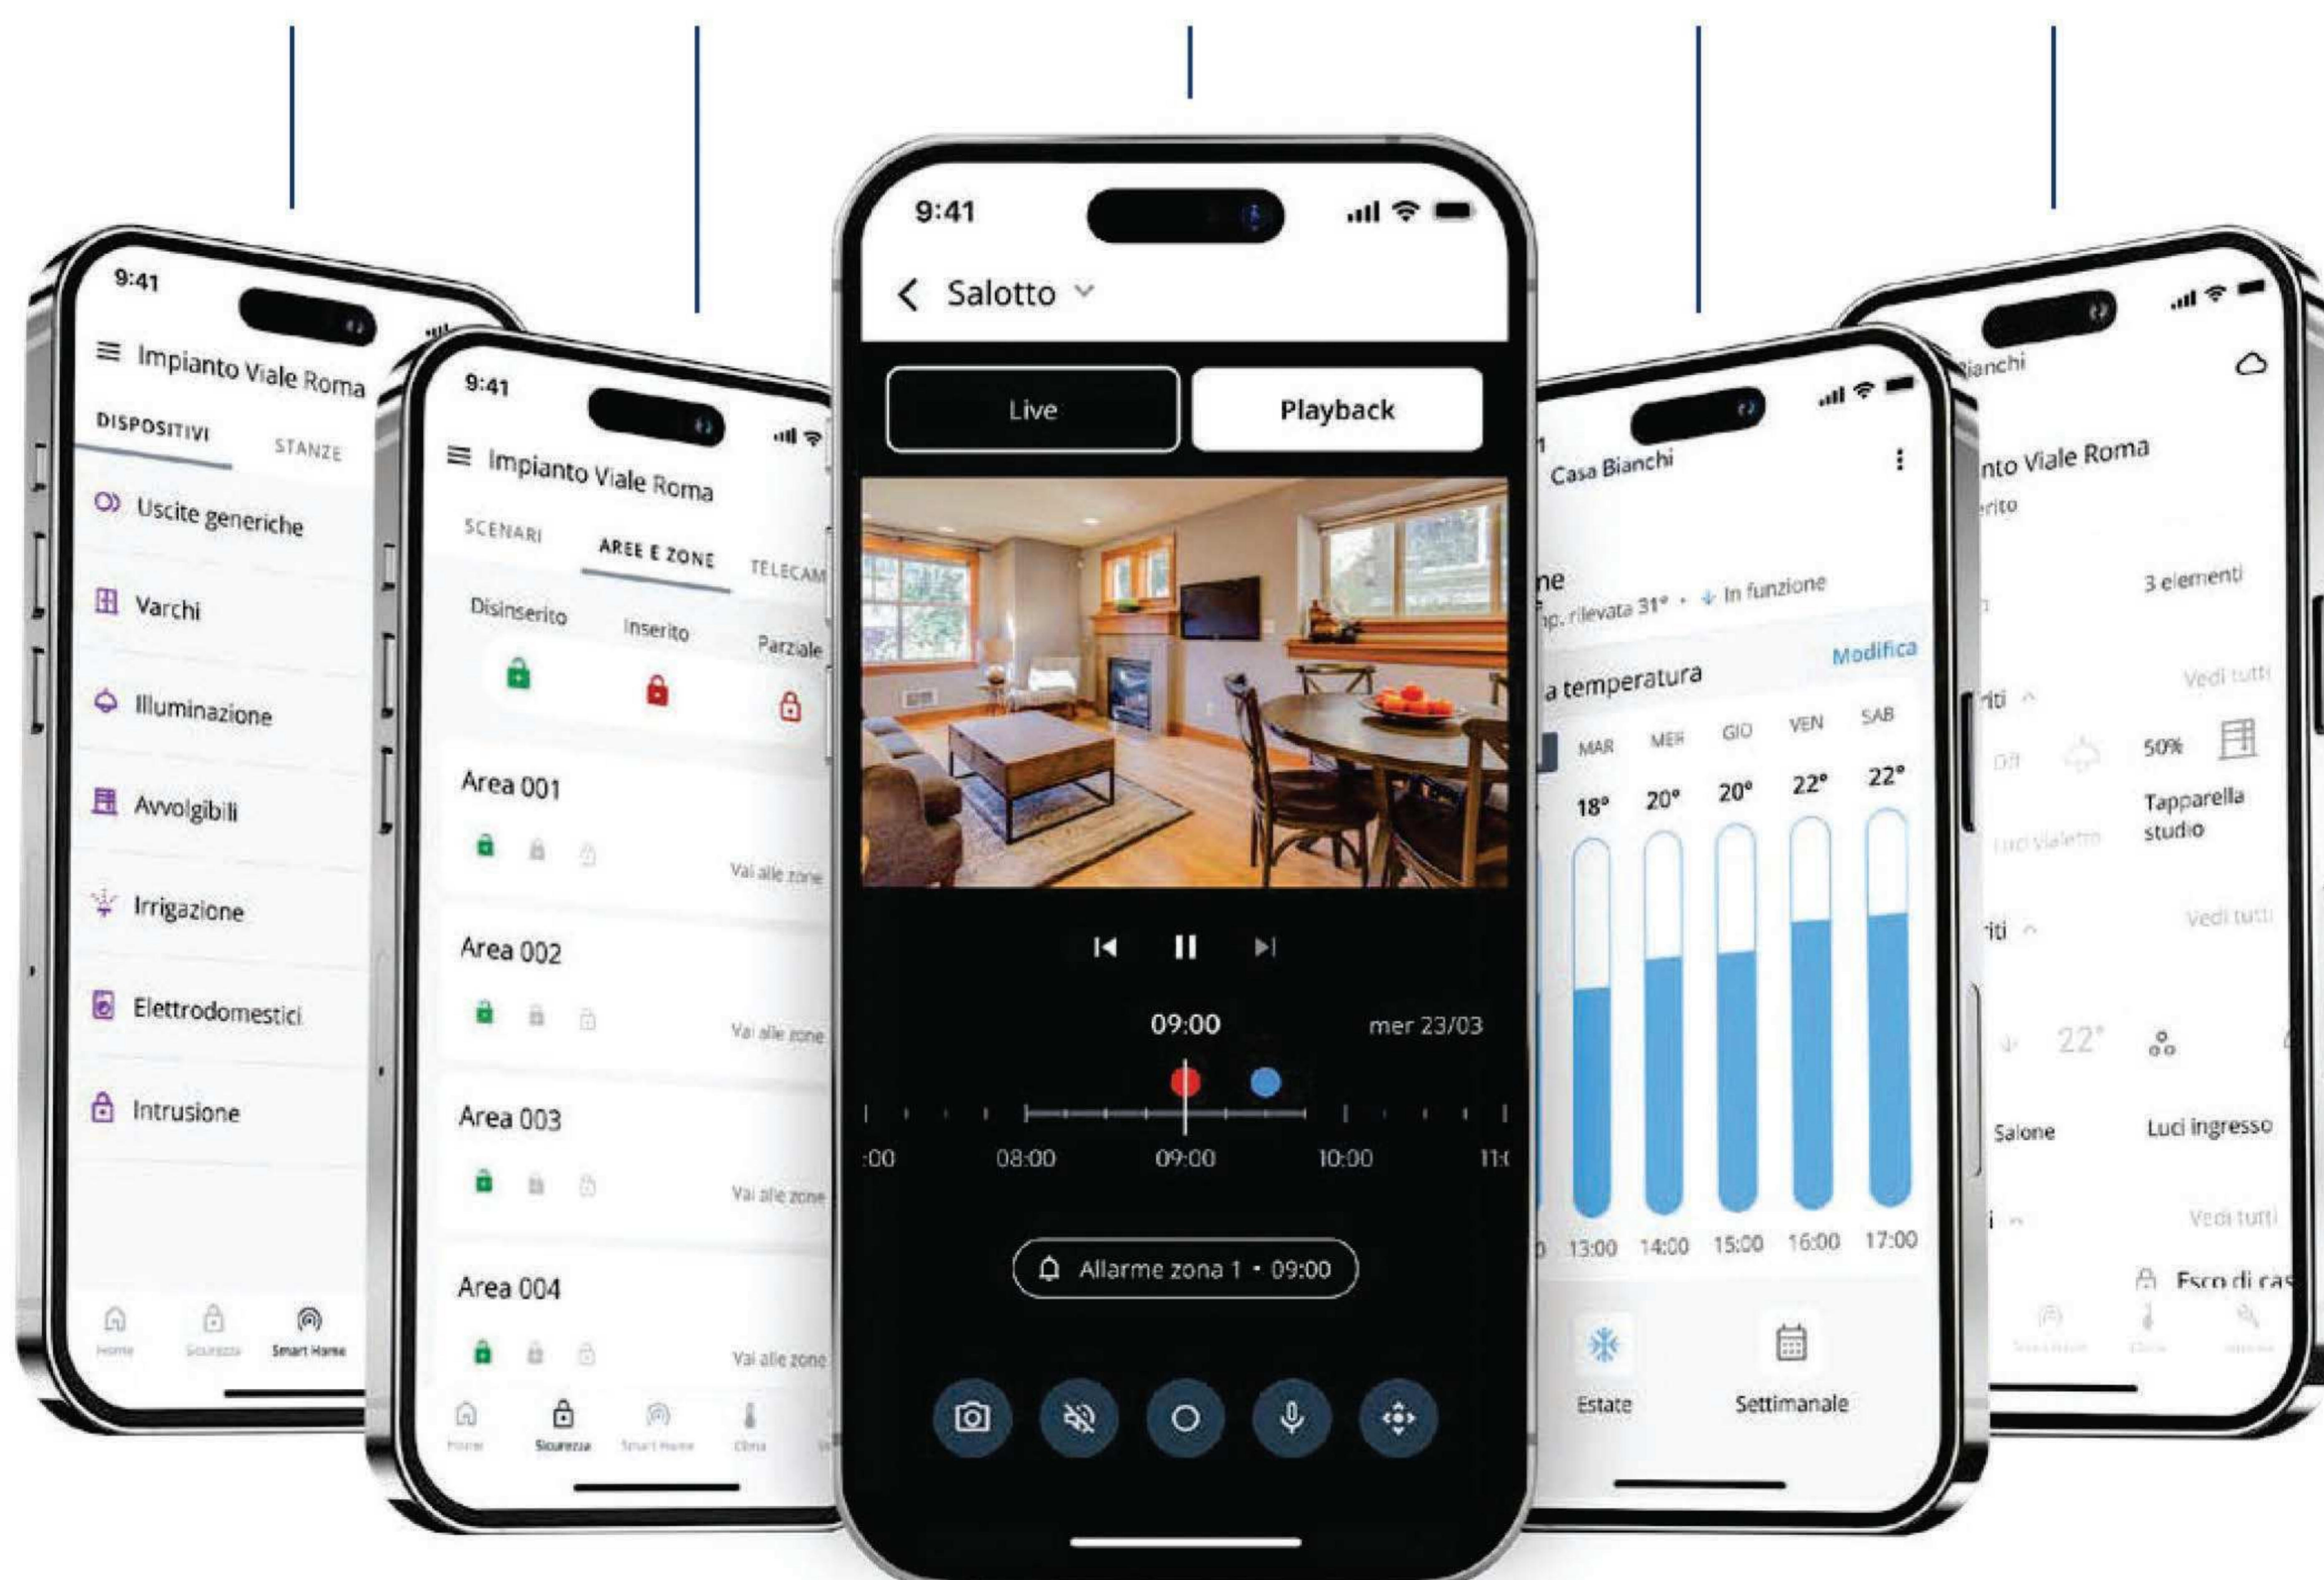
9:41
Impianto Viale Roma
DISPOSITIVI
STANZE
Uscite generiche
Varchi
Illuminazione
Avvolgibili
Irrigazione
Elettrodomestici
Intrusione
Home
Sicurezza
Smart Home

9:41
Impianto Viale Roma
SCENARI
AREE E ZONE
TELECAM
Disinserito
Inserito
Parziale
Area 001
Vai alle zone
Area 002
Vai alle zone
Area 003
Vai alle zone
Area 004
Vai alle zone
Home
Sicurezza
Smart Home
Clima

9:41
Salotto
Live
Playback
09:00
mer 23/03
:00
08:00
09:00
10:00
11:
Allarme zona 1 • 09:00

Casa Bianchi
ne
p. rilevata 31° • In funzione
a temperatura
Modifica
MAR
MER
GIO
VEN
SAB
18°
20°
20°
22°
22°
13:00
14:00
15:00
16:00
17:00
Estate
Settimanale

ianchi
nto Viale Roma
rito
3 elementi
riti
Vedi tutti
50%
Tapparella studio
Luci vialetto
riti
Vedi tutti
22°
Salone
Luci ingresso
Vedi tutti
Esco di cas